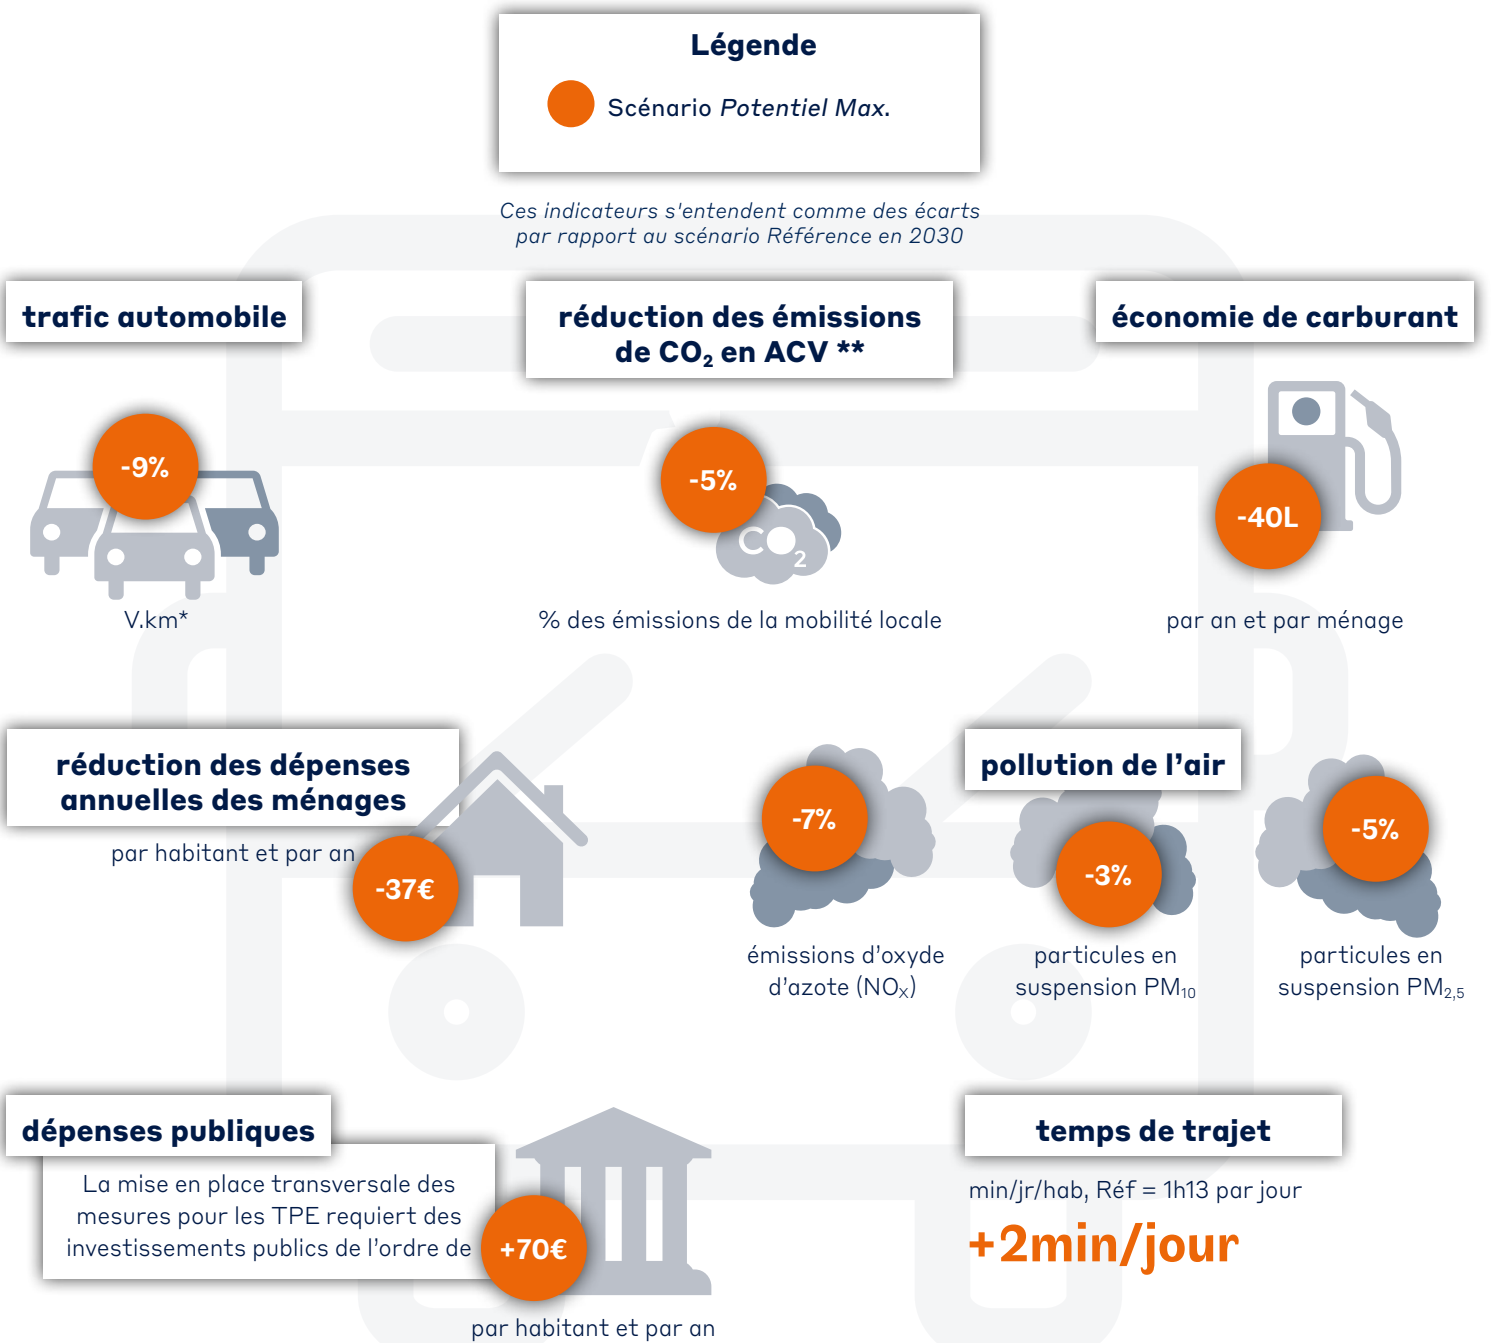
Légende

Scénario *Potentiel Max.*

*Ces indicateurs s'entendent comme des écarts par rapport au scénario Référence en 2030*

trafic automobile

-9%

V.km*

réduction des émissions de $CO_2$ en ACV **

-5%

$CO_2$

% des émissions de la mobilité locale

économie de carburant

-40L

par an et par ménage

réduction des dépenses annuelles des ménages

par habitant et par an

-37€

-7%

émissions d'oxyde d'azote ($NO_X$)

pollution de l'air

-3%

particules en suspension $PM_{10}$

-5%

particules en suspension $PM_{2,5}$

dépenses publiques

La mise en place transversale des mesures pour les TPE requiert des investissements publics de l'ordre de

+70€

par habitant et par an

temps de trajet

min/jr/hab, Réf = 1h13 par jour

+2min/jour